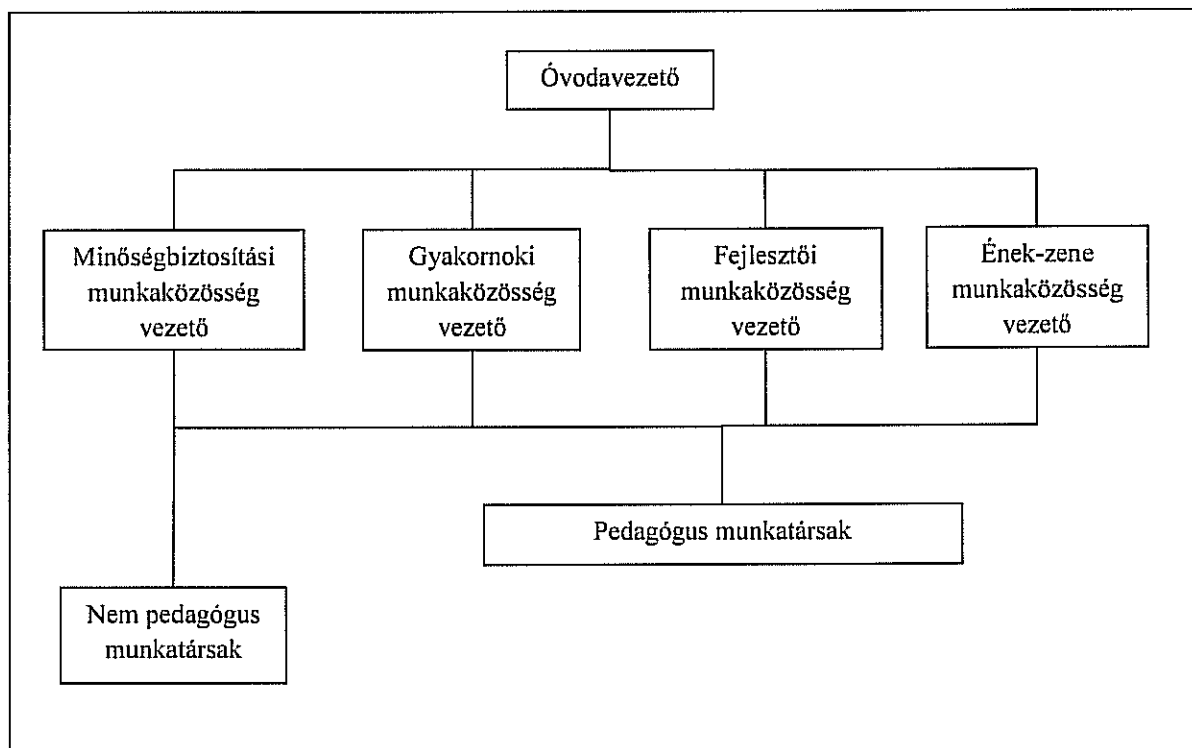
Óvodavezető

Minőségbiztosítási munkaközösség vezető

Gyakornoki munkaközösség vezető

Fejlesztői munkaközösség vezető

Ének-zene munkaközösség vezető

Pedagógus munkatársak

Nem pedagógus munkatársak